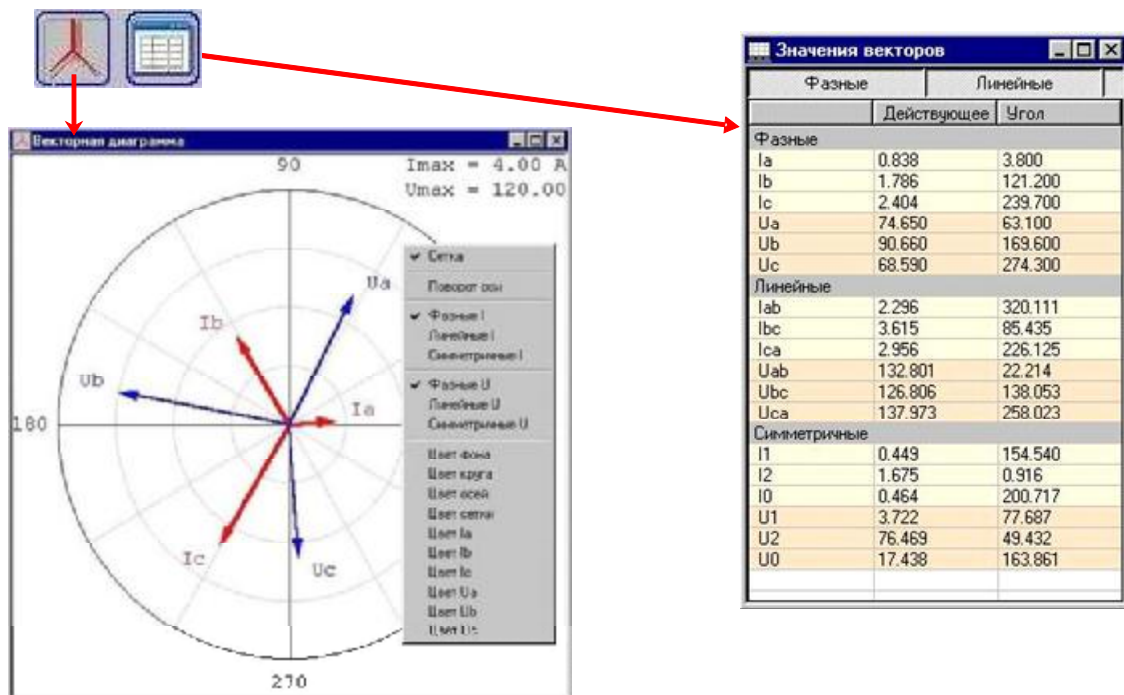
Векторная диаграмма

90

Imax = 4.00 A
Umax = 120.00

Ua
Ib
Ub
Ia
180
Ic
Uc
270

✔ Сетка
Поворот оси
✔ Фазные I
Линейные I
Симметричные I
✔ Фазные U
Линейные U
Симметричные U
Цвет фона
Цвет круга
Цвет осей
Цвет сетки
Цвет Ia
Цвет Ib
Цвет Ic
Цвет Ua
Цвет Ub
Цвет Uc

Значения векторов

Фазные | Линейные

| | Действующее | Угол |
|---|---|---|
| Фазные | | |
| Ia | 0.838 | 3.800 |
| Ib | 1.786 | 121.200 |
| Ic | 2.404 | 239.700 |
| Ua | 74.650 | 63.100 |
| Ub | 90.660 | 169.600 |
| Uc | 68.590 | 274.300 |
| Линейные | | |
| Iab | 2.296 | 320.111 |
| Ibc | 3.615 | 85.435 |
| Ica | 2.956 | 226.125 |
| Uab | 132.801 | 22.214 |
| Ubc | 126.806 | 138.053 |
| Uca | 137.973 | 258.023 |
| Симметричные | | |
| I1 | 0.449 | 154.540 |
| I2 | 1.675 | 0.916 |
| I0 | 0.464 | 200.717 |
| U1 | 3.722 | 77.687 |
| U2 | 76.469 | 49.432 |
| U0 | 17.438 | 163.861 |